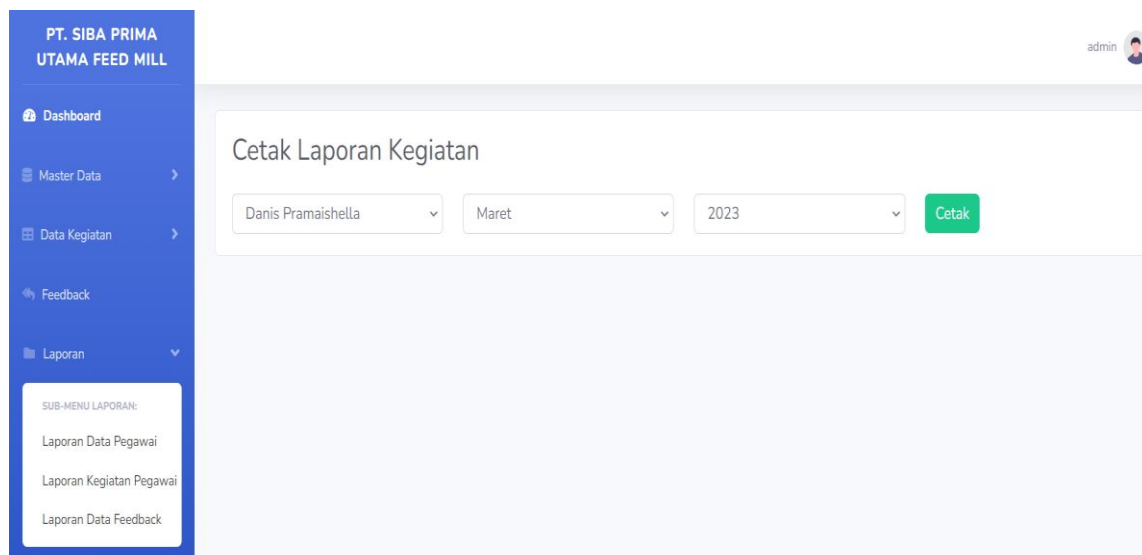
PT. SIBA PRIMA UTAMA FEED MILL

Dashboard

Master Data

Data Kegiatan

Feedback

Laporan

SUB-MENU LAPORAN:

Laporan Data Pegawai

Laporan Kegiatan Pegawai

Laporan Data Feedback

admin

Cetak Laporan Kegiatan

Danis Pramaishella

Maret

2023

Cetak